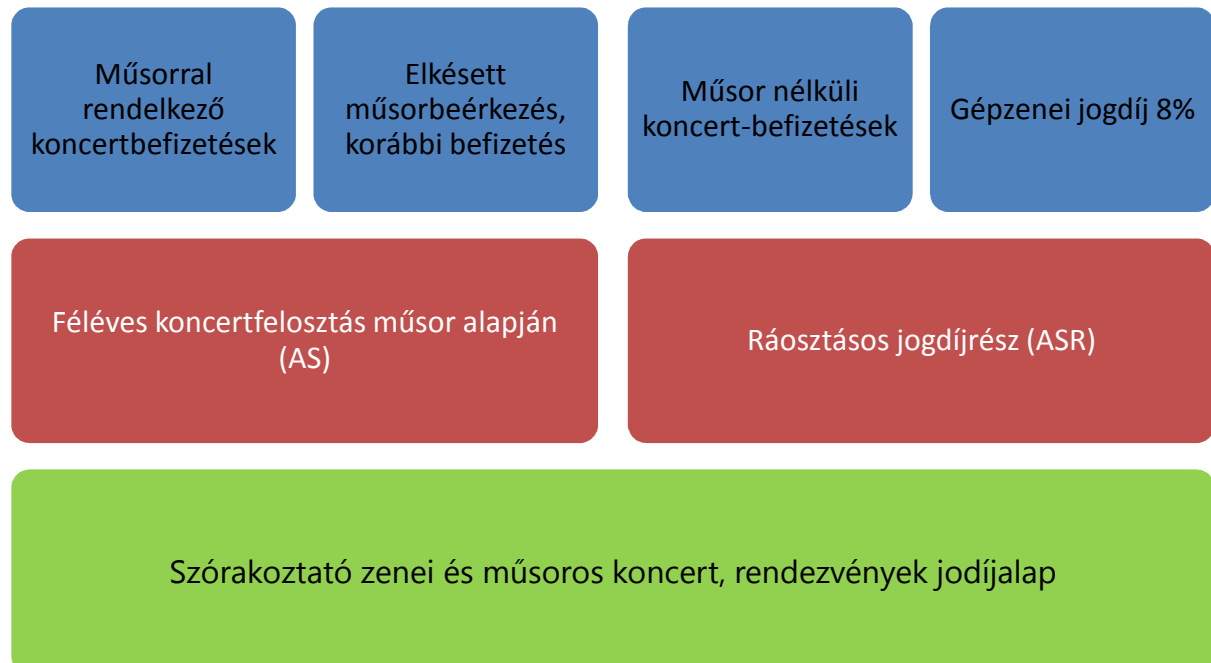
Műsorral rendelkező koncertbefizetések

Elkésett műsorbeérkezés, korábbi befizetés

Műsor nélküli koncert-befizetések

Gépzenei jogdíj 8%

Féléves koncertfelosztás műsor alapján (AS)

Ráosztásos jogdíjrész (ASR)

Szórakoztató zenei és műsoros koncert, rendezvények jodíjalap